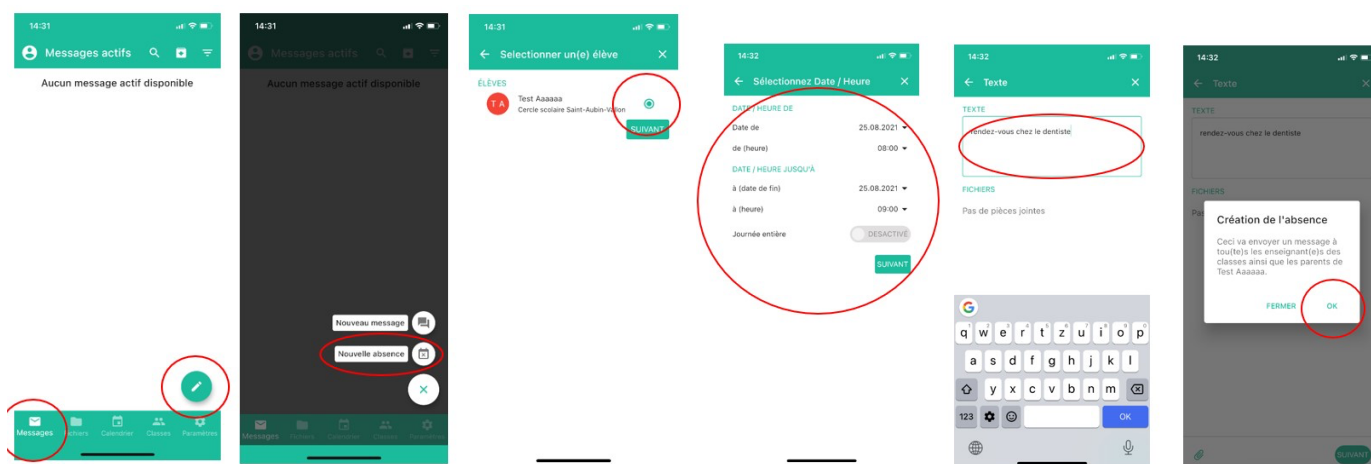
14:31

Messages actifs

Aucun message actif disponible

Messages Fichiers Calendrier Classes Paramètres

14:31

Messages actifs

Aucun message actif disponible

Nouveau message

Nouvelle absence

Messages Fichiers Calendrier Classes Paramètres

14:31

Selectionner un(e) élève

ÉLÈVES

TA Test Aaaaaa
Cercle scolaire Saint-Aubin-Vallon

SUIVANT

14:32

Sélectionnez Date / Heure

DATE / HEURE DE

Date de 25.08.2021

de (heure) 08:00

DATE / HEURE JUSQU'À

à (date de fin) 25.08.2021

à (heure) 09:00

Journée entière DESACTIVÉ

SUIVANT

14:32

Texte

TEXTE

rendez-vous chez le dentiste

FICHIERS

Pas de pièces jointes

G

q w e r t z u i o p
a s d f g h j k l
y x c v b n m
123 OK

14:32

Texte

TEXTE

rendez-vous chez le dentiste

FICHIERS

Pas

Création de l'absence

Ceci va envoyer un message à tou(te)s les enseignant(e)s des classes ainsi que les parents de Test Aaaaaa.

FERMER OK

SUIVANT